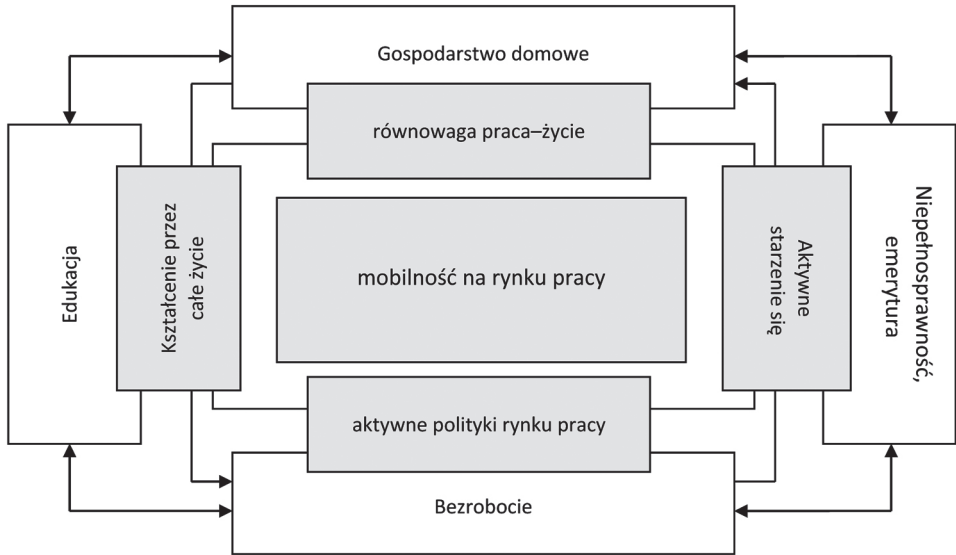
Gospodarstwo domowe

równowaga praca–życie

Edukacja

Kształcenie przez całe życie

mobilność na rynku pracy

Aktywne starzenie się

Niepełnosprawność, emerytura

aktywne polityki rynku pracy

Bezrobocie